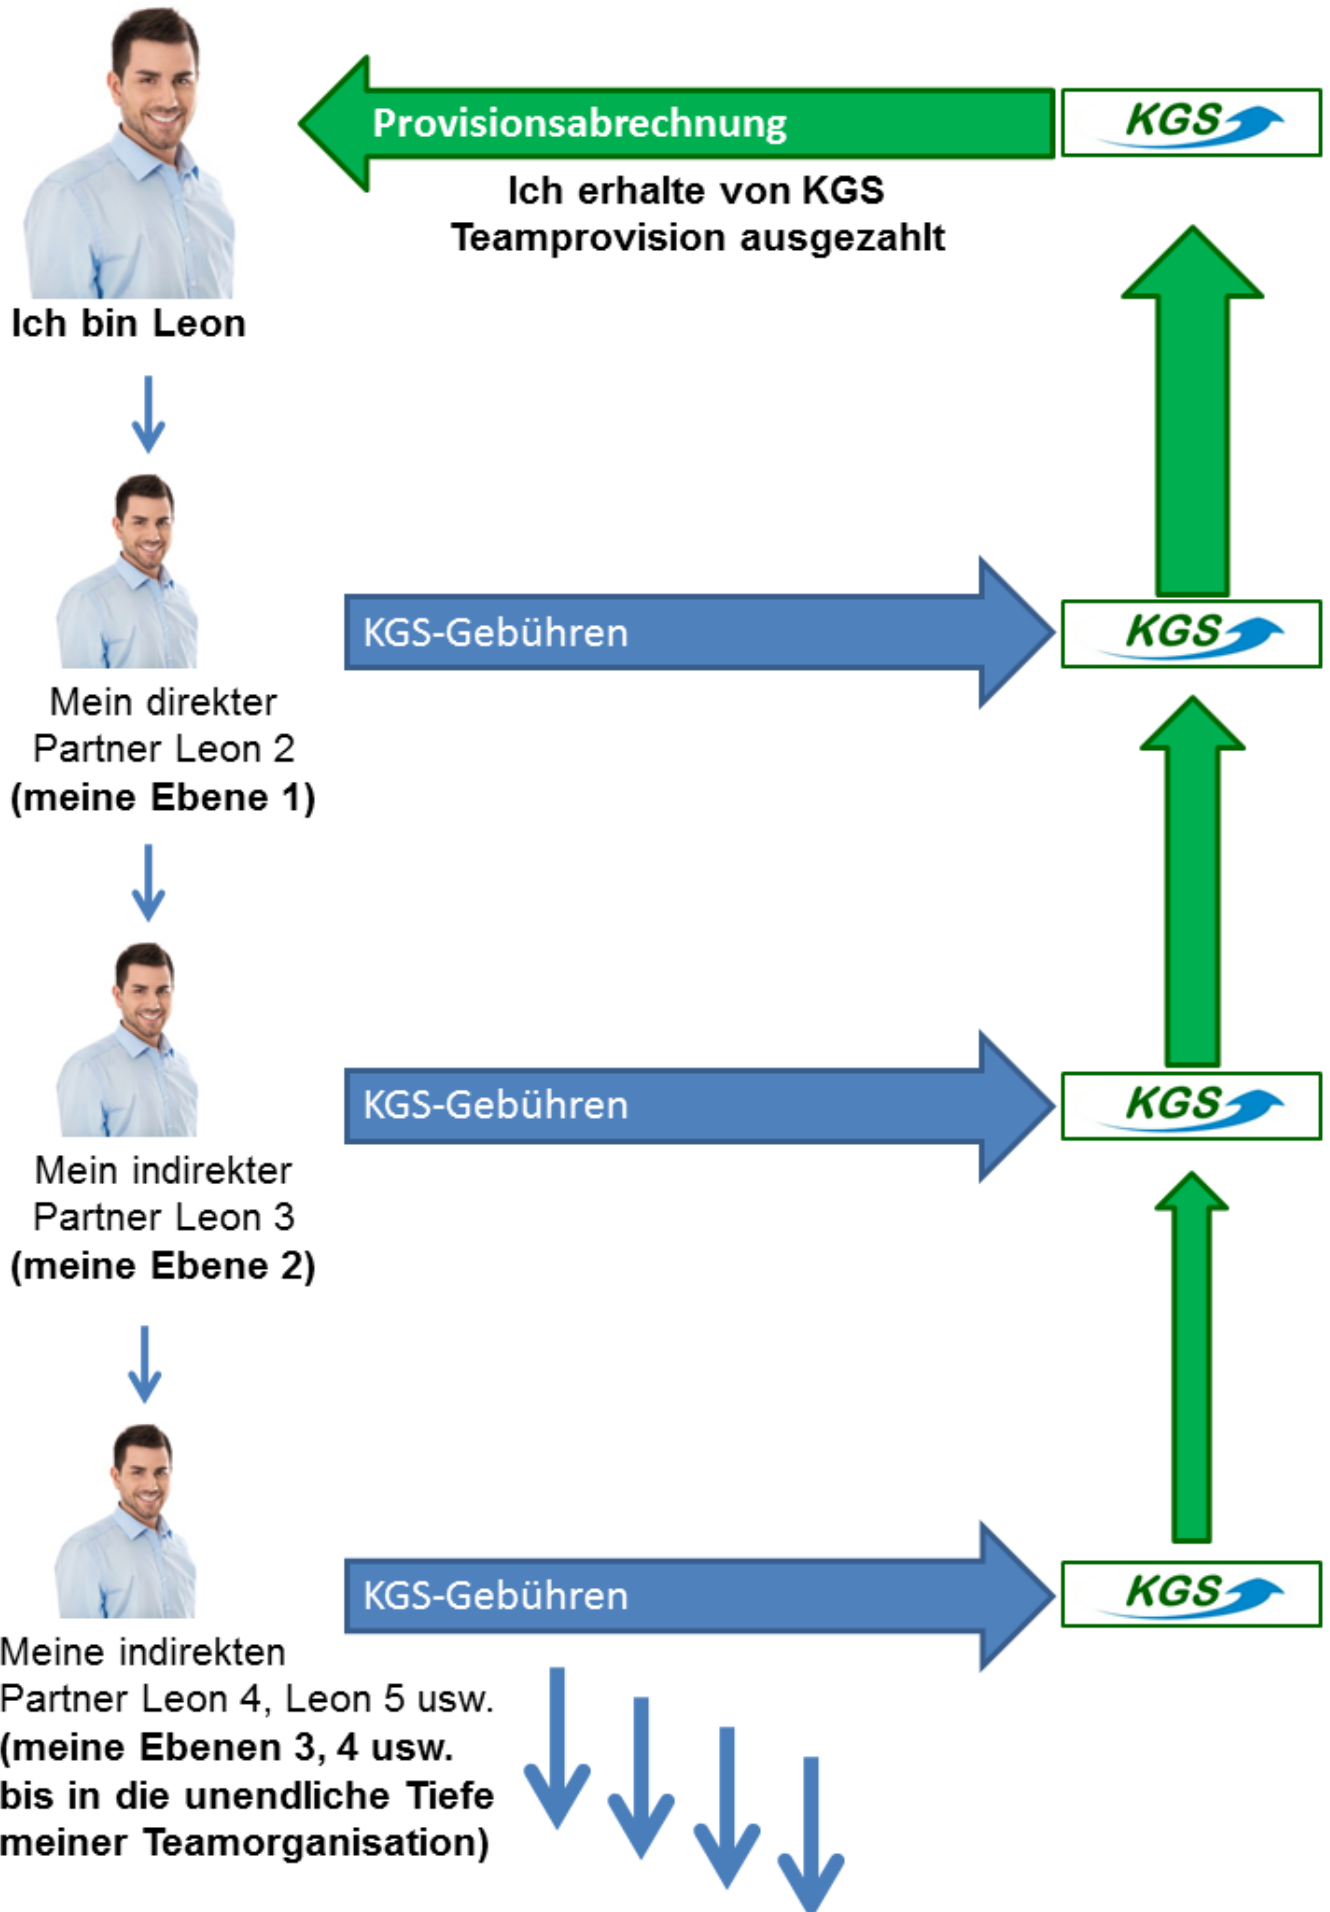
Provisionsabrechnung

KGS

Ich erhalte von KGS Teamprovision ausgezahlt

Ich bin Leon

KGS-Gebühren

KGS

Mein direkter Partner Leon 2 **(meine Ebene 1)**

KGS-Gebühren

KGS

Mein indirekter Partner Leon 3 **(meine Ebene 2)**

KGS-Gebühren

KGS

Meine indirekten Partner Leon 4, Leon 5 usw. **(meine Ebenen 3, 4 usw. bis in die unendliche Tiefe meiner Teamorganisation)**